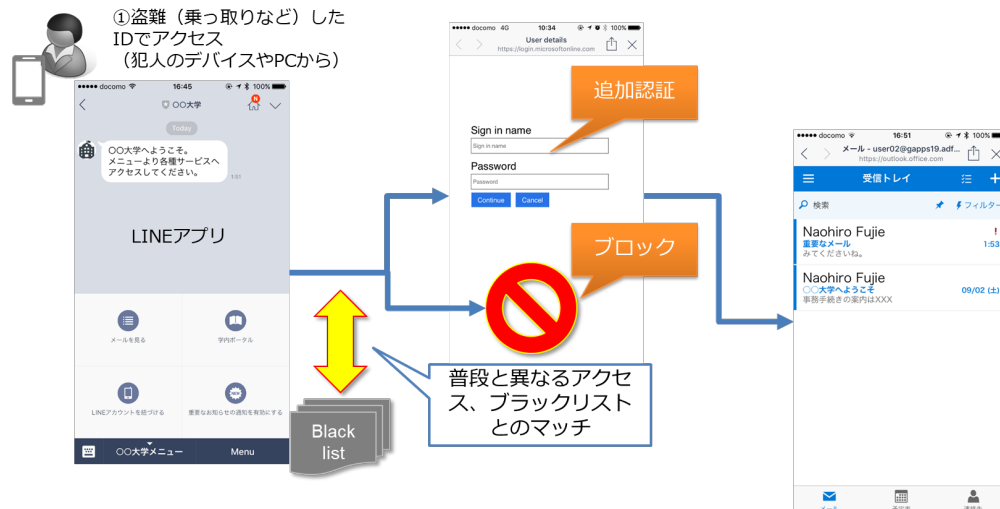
①盗難（乗っ取りなど）したIDでアクセス
（犯人のデバイスやPCから）

●●●●● docomo 16:45 100%
〇〇大学
Today
〇〇大学へようこそ。
メニューより各種サービスへアクセスしてください。
1:41
LINEアプリ
メールを見る
学内ポータル
LINEアカウントを紐づける
重要なお知らせの通知を有効にする
〇〇大学メニュー
Menu

●●●●● docomo 4G 10:34 100%
User details
https://login.microsoftonline.com
追加認証
Sign in name
Sign in name
Password
Password
Continue
Cancel
ブロック

普段と異なるアクセス、ブラックリストとのマッチ

Black list

●●●●● docomo 16:51 100%
メール - user02@gapps19.adf...
https://outlook.office.com
受信トレイ
検索
フィルター
Naohiro Fujie
重要なメール
みてくださいね。
1:53
Naohiro Fujie
〇〇大学へようこそ
事務手続きの案内はXXX
09/02 (土)